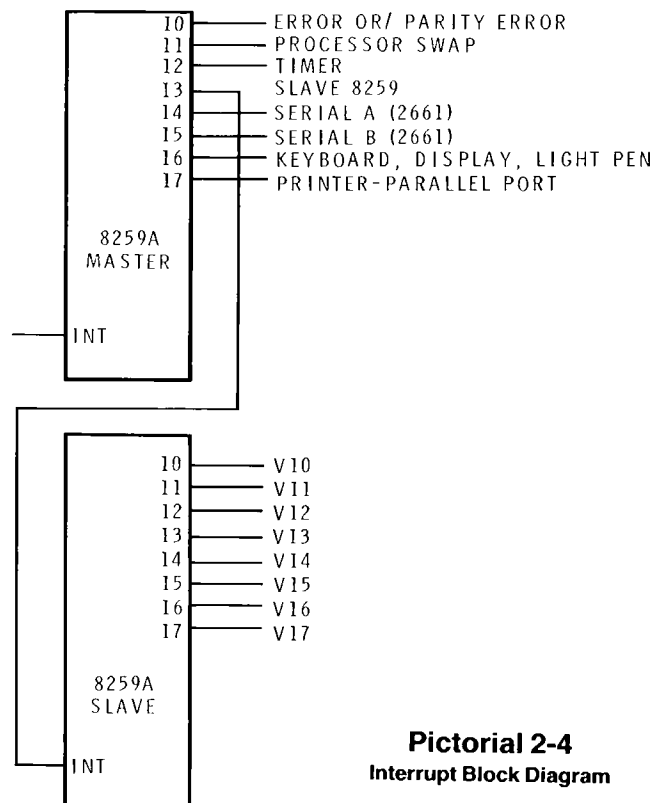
I0 ERROR OR/ PARITY ERROR
I1 PROCESSOR SWAP
I2 TIMER
I3 SLAVE 8259
I4 SERIAL A (2661)
I5 SERIAL B (2661)
I6 KEYBOARD, DISPLAY, LIGHT PEN
I7 PRINTER-PARALLEL PORT

8259A
MASTER

INT

I0 VI0
I1 VI1
I2 VI2
I3 VI3
I4 VI4
I5 VI5
I6 VI6
I7 VI7

8259A
SLAVE

INT

Pictorial 2-4
Interrupt Block Diagram